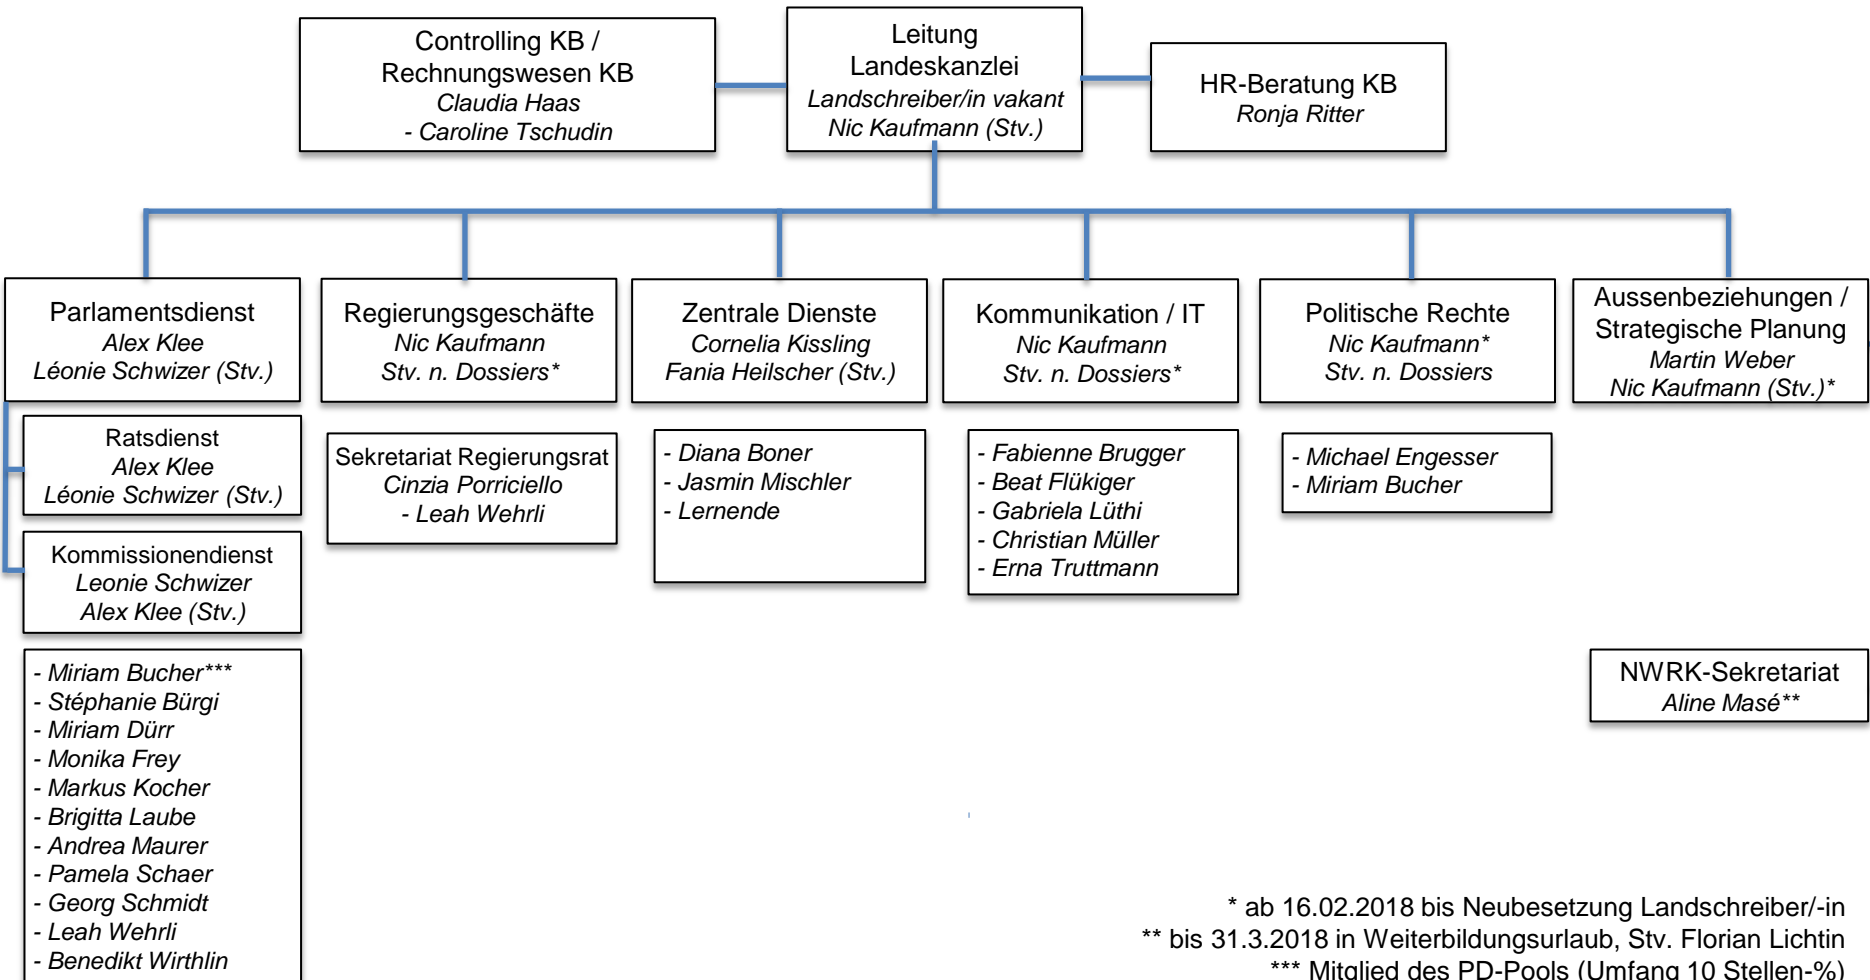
Controlling KB / Rechnungswesen KB
Claudia Haas
- Caroline Tschudin

Leitung Landeskanzlei
Landschreiber/in vakant
Nic Kaufmann (Stv.)

HR-Beratung KB
Ronja Ritter

Parlamentsdienst
Alex Klee
Léonie Schwizer (Stv.)

Ratsdienst
Alex Klee
Léonie Schwizer (Stv.)

Kommissionendienst
Leonie Schwizer
Alex Klee (Stv.)

- Miriam Bucher***
- Stéphanie Bürgi
- Miriam Dürr
- Monika Frey
- Markus Kocher
- Brigitta Laube
- Andrea Maurer
- Pamela Schaer
- Georg Schmidt
- Leah Wehrli
- Benedikt Wirthlin

Regierungsgeschäfte
Nic Kaufmann
Stv. n. Dossiers*

Sekretariat Regierungsrat
Cinzia Porriciello
- Leah Wehrli

Zentrale Dienste
Cornelia Kissling
Fania Heilscher (Stv.)

- Diana Boner
- Jasmin Mischler
- Lernende

Kommunikation / IT
Nic Kaufmann
Stv. n. Dossiers*

- Fabienne Brugger
- Beat Flükiger
- Gabriela Lüthi
- Christian Müller
- Erna Truttmann

Politische Rechte
Nic Kaufmann*
Stv. n. Dossiers

- Michael Engesser
- Miriam Bucher

Aussenbeziehungen / Strategische Planung
Martin Weber
Nic Kaufmann (Stv.)*

NWRK-Sekretariat
Aline Masé**

* ab 16.02.2018 bis Neubesetzung Landschreiber/-in
** bis 31.3.2018 in Weiterbildungsurlaub, Stv. Florian Lichtin
*** Mitglied des PD-Pools (Umfang 10 Stellen-%)